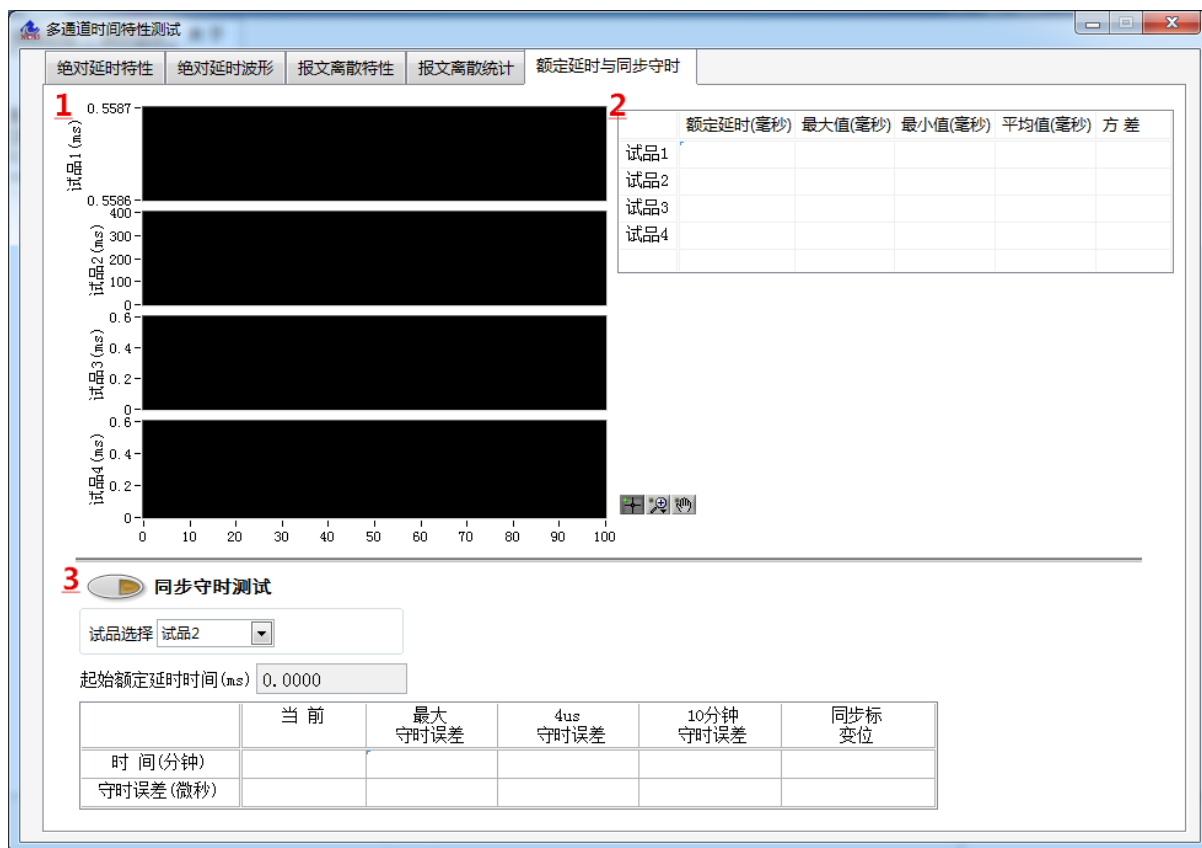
多通道时间特性测试

绝对延时特性 | 绝对延时波形 | 报文离散特性 | 报文离散统计 | 额定延时与同步守时

1

试品1(ms) 0.5587 0.5586

试品2(ms) 400 300 200 100 0

试品3(ms) 0.6 0.4 0.2 0

试品4(ms) 0.6 0.4 0.2 0

0 10 20 30 40 50 60 70 80 90 100

2

| | 额定延时(毫秒) | 最大值(毫秒) | 最小值(毫秒) | 平均值(毫秒) | 方 差 |
|---|---|---|---|---|---|
| 试品1 | | | | | |
| 试品2 | | | | | |
| 试品3 | | | | | |
| 试品4 | | | | | |

3 同步守时测试

试品选择 试品2

起始额定延时时间(ms) 0.0000

| | 当 前 | 最大守时误差 | 4us守时误差 | 10分钟守时误差 | 同步标变位 |
|---|---|---|---|---|---|
| 时 间(分钟) | | | | | |
| 守时误差(微秒) | | | | | |